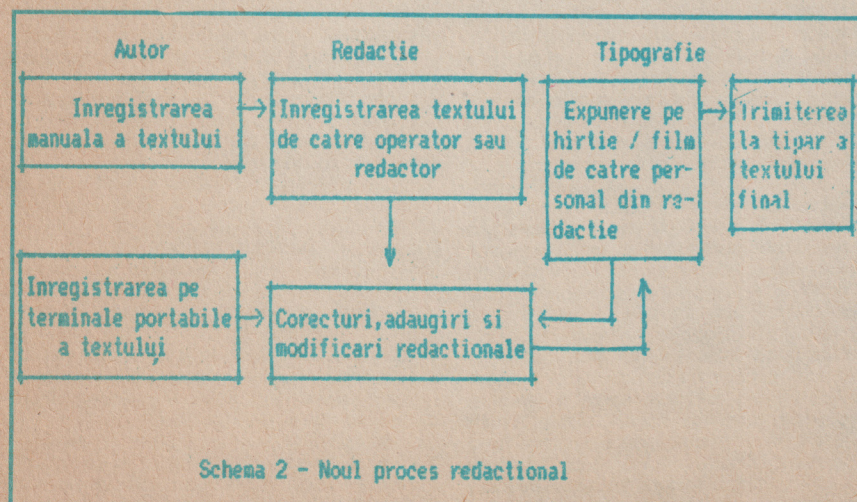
Autor

Redactie

Tipografie

Inregistrarea manuala a textului

Inregistrarea textului de catre operator sau redactor

Expunere pe hirtie / film de catre personal din redactie

Trimiterea la tipar a textului final

Inregistrarea pe terminale portabile a textului

Corecturi,adaugiri si modificari redactionale

Schema 2 - Noul proces redactional